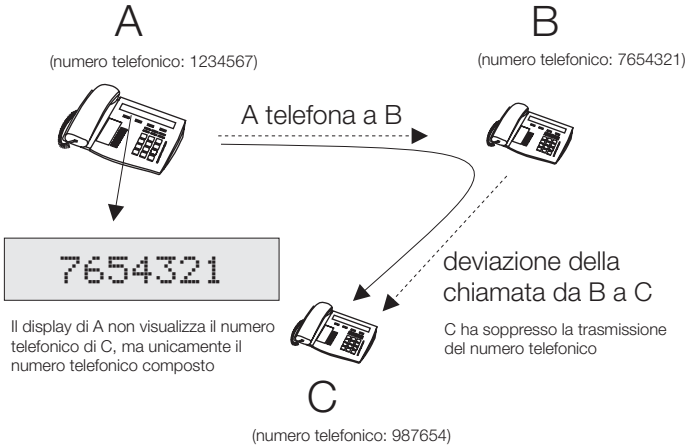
A

(numero telefonico: 1234567)

B

(numero telefonico: 7654321)

A telefona a B

7654321

deviazione della chiamata da B a C

Il display di A non visualizza il numero telefonico di C, ma unicamente il numero telefonico composto

C ha soppresso la trasmissione del numero telefonico

C

(numero telefonico: 987654)